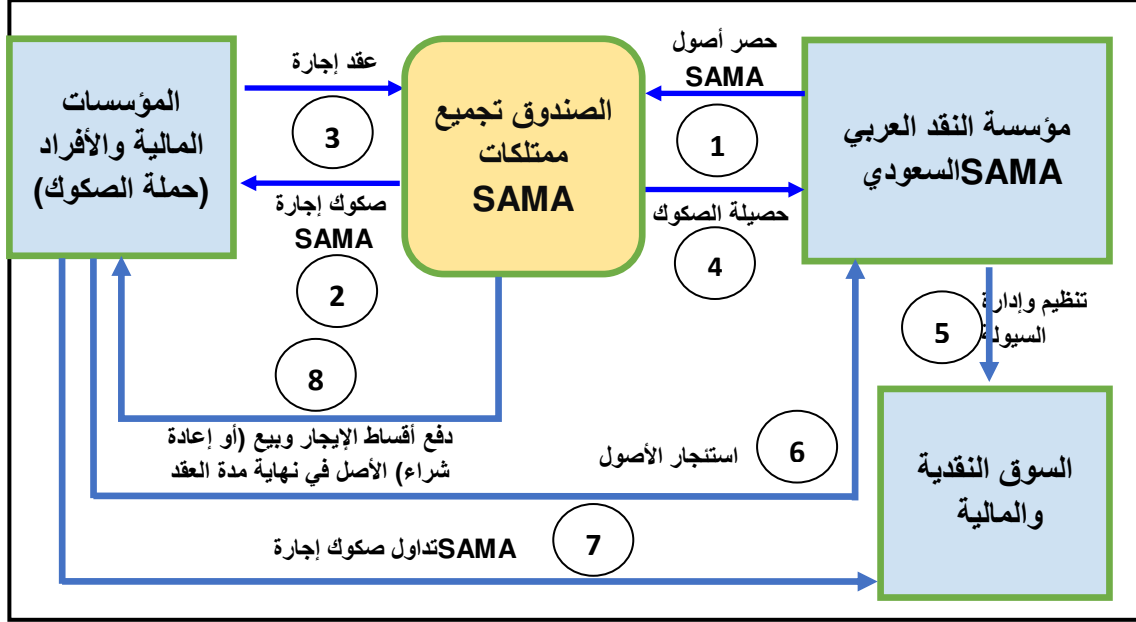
المؤسسات المالية والأفراد (حملة الصكوك)

عقد إجارة

3

صكوك إجارة SAMA

2

الصندوق تجميع ممتلكات SAMA

حصر أصول SAMA

1

حصيلة الصكوك

4

مؤسسة النقد العربي السعوديSAMA

تنظيم وإدارة السيولة

5

8

دفع أقساط الإيجار وبيع (أو إعادة شراء) الأصل في نهاية مدة العقد

6

استئجار الأصول

السوق النقدية والمالية

7

SAMAتداول صكوك إجارة